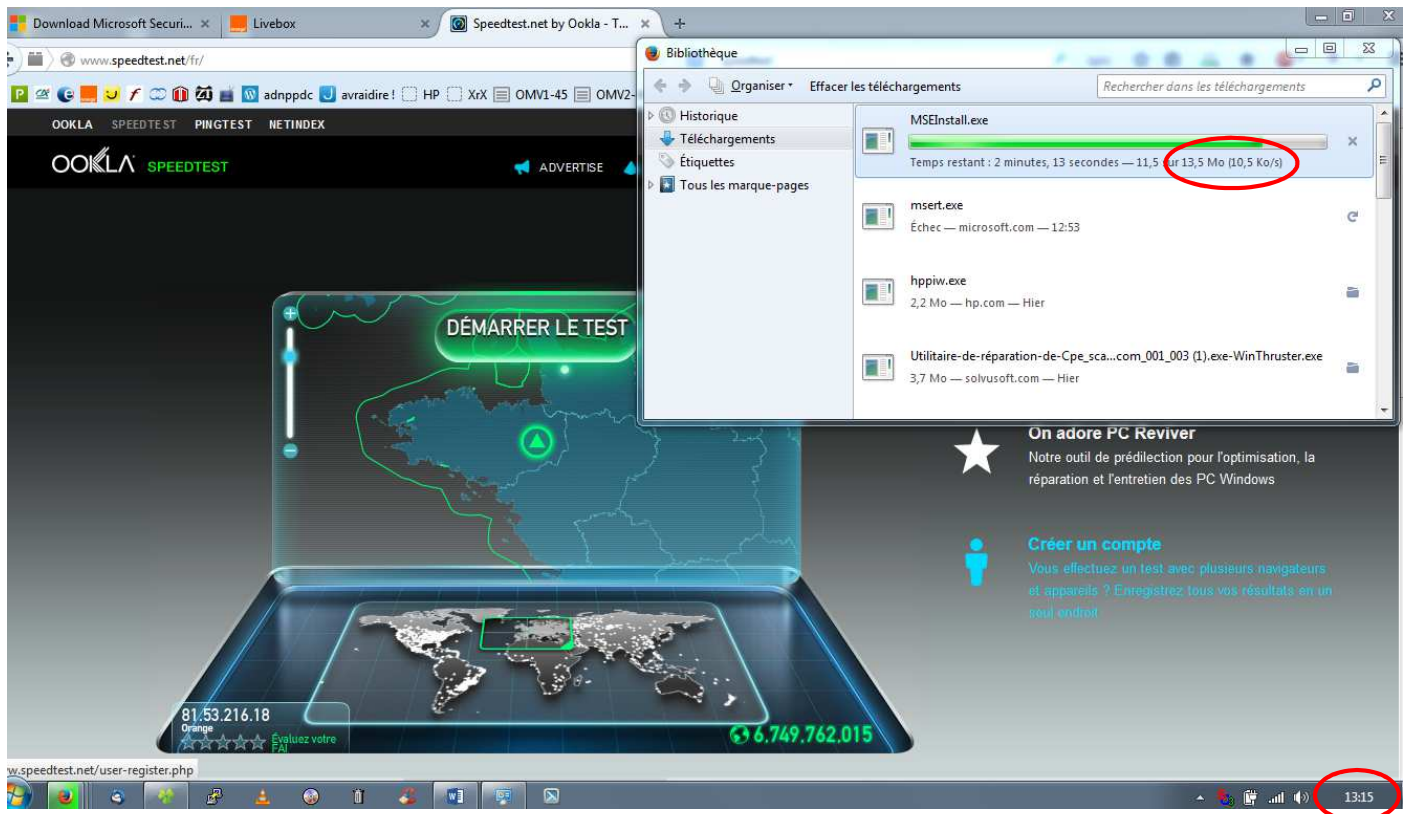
Download Microsoft Securi... ×
Livebox ×
Speedtest.net by Ookla - T... ×
+

www.speedtest.net/fr/

adnppdc avraidire ! HP XrX OMV1-45 OMV2-

OOKLA SPEEDTEST PINGTEST NETINDEX

OOKLA SPEEDTEST

ADVERTISE

Bibliothèque

Organiser ▾ Effacer les téléchargements

Rechercher dans les téléchargements

Historique
Téléchargements
Étiquettes
Tous les marque-pages

MSEInstall.exe
Temps restant : 2 minutes, 13 secondes — 11,5 sur 13,5 Mo (10,5 Ko/s)

msert.exe
Échec — microsoft.com — 12:53

hppiw.exe
2,2 Mo — hp.com — Hier

Utilitaire-de-réparation-de-Cpe_sca...com_001_003 (1).exe-WinThruster.exe
3,7 Mo — solvusoft.com — Hier

DÉMARRER LE TEST

On adore PC Reviver
Notre outil de prédilection pour l'optimisation, la réparation et l'entretien des PC Windows

Créer un compte
Vous effectuez un test avec plusieurs navigateurs et appareils ? Enregistrez tous vos résultats en un seul endroit

81.53.216.18
Orange
Évaluez votre FAI

6.749.762.015

w.speedtest.net/user-register.php

13:15